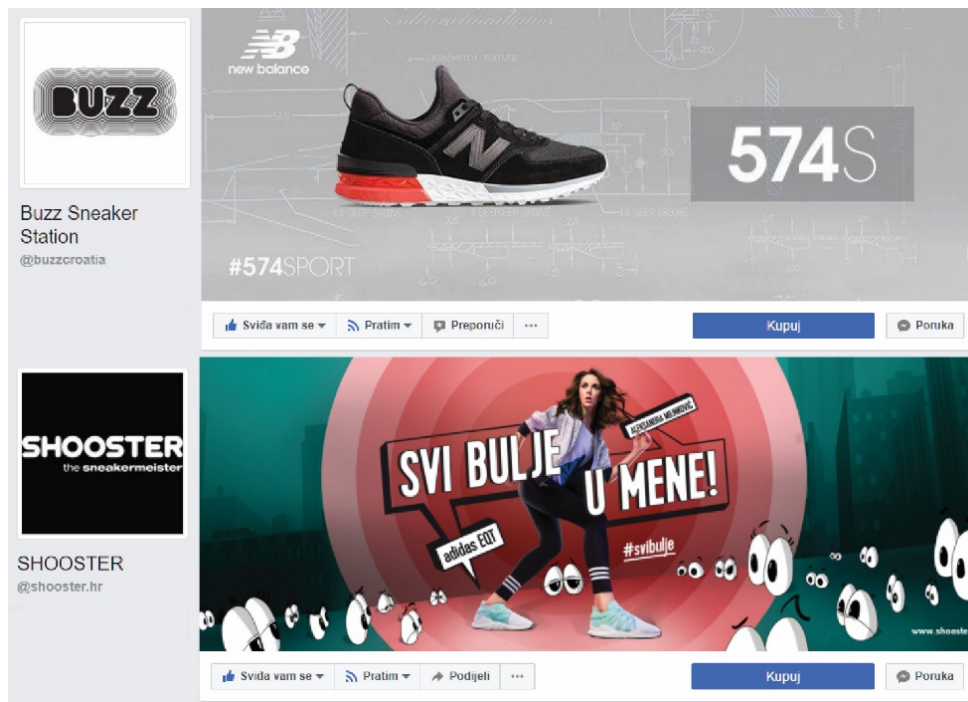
BUZZ

Buzz Sneaker Station
@buzzcroatia

new balance

574S

#574SPORT

Sviđa vam se ▾ Pratim ▾ Preporuči ··· Kupuj Poruka

SHOOSTER
the sneakermeister

SHOOSTER
@shooster.hr

SVI BULJE U MENE!

ALEKSANDRA MILINKOVIĆ

adidas EQT

#svibulje

www.shooste

Sviđa vam se ▾ Pratim ▾ Podijeli ··· Kupuj Poruka